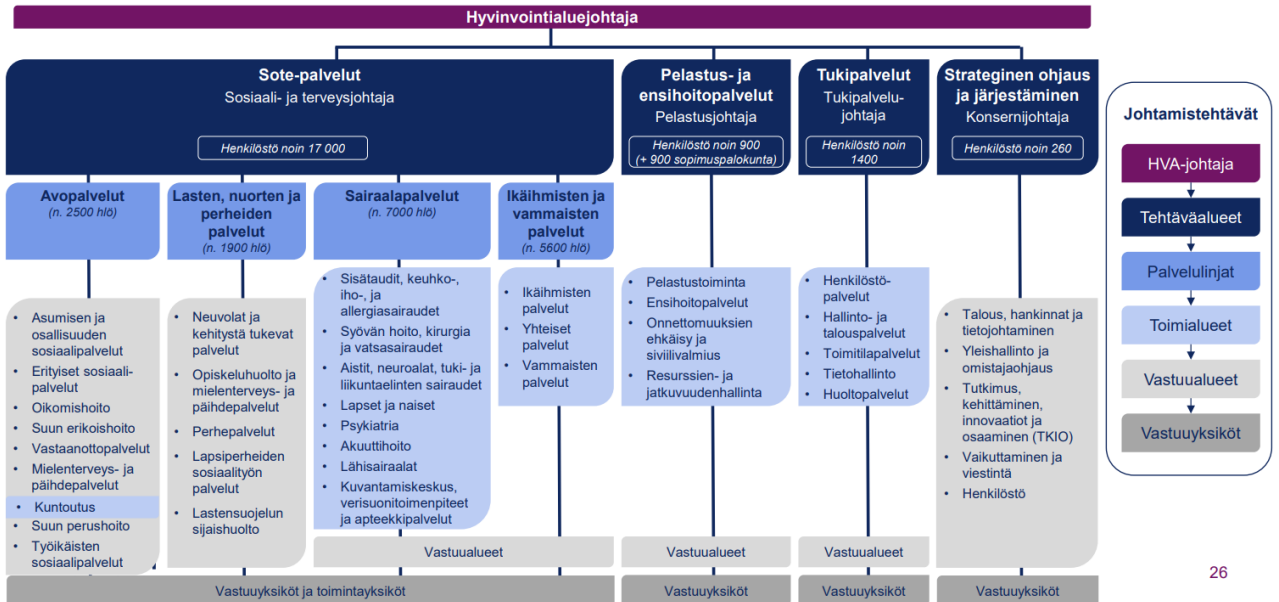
Hyvinvointialuejohtaja

Sote-palvelut
Sosiaali- ja terveysjohtaja
Henkilöstö noin 17 000

Pelastus- ja ensihoitopalvelut
Pelastusjohtaja
Henkilöstö noin 900 (+ 900 sopimuspalokunta)

Tukipalvelut
Tukipalvelujohtaja
Henkilöstö noin 1400

Strateginen ohjaus ja järjestäminen
Konsernijohtaja
Henkilöstö noin 260

Avopalvelut
(n. 2500 hlö)

Lasten, nuorten ja perheiden palvelut
(n. 1900 hlö)

Sairaalapalvelut
(n. 7000 hlö)

Ikäihmisten ja vammaisten palvelut
(n. 5600 hlö)

- Asumisen ja osallisuuden sosiaalipalvelut
- Erityiset sosiaalipalvelut
- Oikomishoito
- Suun erikoishoito
- Vastaanottopalvelut
- Mielenterveys- ja päihdepalvelut
- Kuntoutus
- Suun perushoito
- Työikäisten sosiaalipalvelut

- Neuvolat ja kehitystä tukevat palvelut
- Opiskeluhuolto ja mielenterveys- ja päihdepalvelut
- Perhepalvelut
- Lapsiperheiden sosiaalityön palvelut
- Lastensuojelun sijaishuolto

- Sisätaudit, keuhko-, iho-, ja allergiasairaudet
- Syövän hoito, kirurgia ja vatsasairaudet
- Aistit, neuroalat, tuki- ja liikuntaelinten sairaudet
- Lapset ja naiset
- Psykiatria
- Akuuttihoito
- Lähisairaalat
- Kuvantamiskeskus, verisuonitoimenpiteet ja apteekkipalvelut

- Ikäihmisten palvelut
- Yhteiset palvelut
- Vammaisten palvelut

- Pelastustoiminta
- Ensihoitopalvelut
- Onnettomuuksien ehkäisy ja siviilivalmius
- Resurssien- ja jatkuvuudenhallinta

- Henkilöstöpalvelut
- Hallinto- ja talouspalvelut
- Toimitilapalvelut
- Tietohallinto
- Huoltopalvelut

- Talous, hankinnat ja tietojohtaminen
- Yleishallinto ja omistajaohjaus
- Tutkimus, kehittäminen, innovaatiot ja osaaminen (TKIO)
- Vaikuttaminen ja viestintä
- Henkilöstö

Vastuualueet
Vastuualueet
Vastuualueet

Vastuuyksiköt ja toimintayksiköt
Vastuuyksiköt
Vastuuyksiköt
Vastuuyksiköt

Johtamistehtävät
HVA-johtaja
Tehtäväalueet
Palvelulinjat
Toimialueet
Vastuualueet
Vastuuyksiköt

26